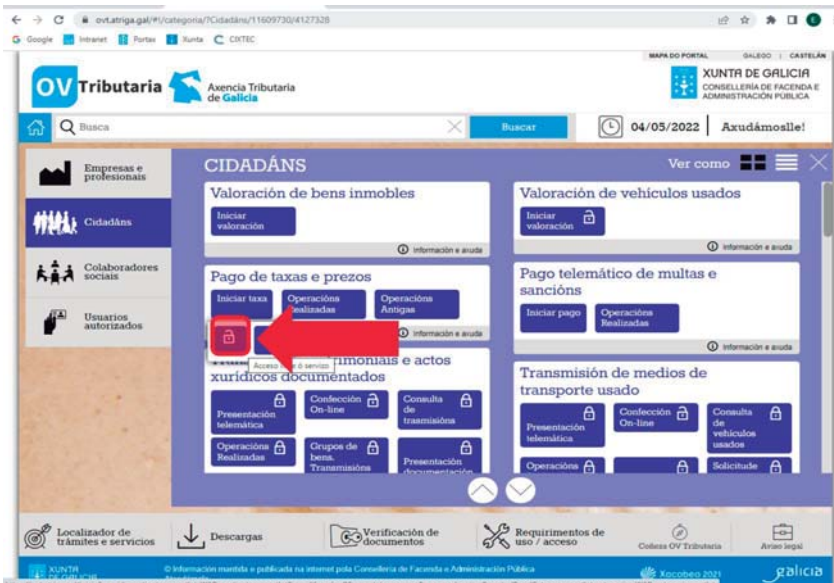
ovt.atriga.gal/#!/categoria/?Cidadáns/11609730/4127328

Google Intranet Portax Xunta CIXTEC

MAPA DO PORTAL GALEGO | CASTELÁN

OV Tributaria

Axencia Tributaria de Galicia

XUNTA DE GALICIA
CONSELLERÍA DE FACENDA E ADMINISTRACIÓN PÚBLICA

Busca

Buscar

04/05/2022 Axudámosle!

Empresas e profesionais

Cidadáns

Colaboradores sociais

Usuarios autorizados

CIDADÁNS

Ver como

Valoración de bens inmobles

Iniciar valoración

Información e axuda

Valoración de vehículos usados

Iniciar valoración

Información e axuda

Pago de taxas e prezos

Iniciar taxa

Operacións Realizadas

Operacións Antigas

Información e axuda

Pago telemático de multas e sancións

Iniciar pago

Operacións Realizadas

Información e axuda

Acceso ó servizo

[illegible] patrimoniais e actos xurídicos documentados

Presentación telemática

Confección On-line

Consulta de trasmisións

Operacións Realizadas

Grupos de bens. Transmisións

Presentación documentación

Transmisión de medios de transporte usado

Presentación telemática

Confección On-line

Consulta de vehículos usados

Operacións

Solicitude

Localizador de trámites e servicios

Descargas

Verificación de documentos

Requirimentos de uso / acceso

Coñeza OV Tributaria

Aviso legal

XUNTA DE GALICIA

© Información mantida e publicada na internet pola Consellería de Facenda e Administración Pública

Xacobeo 2021

galicia